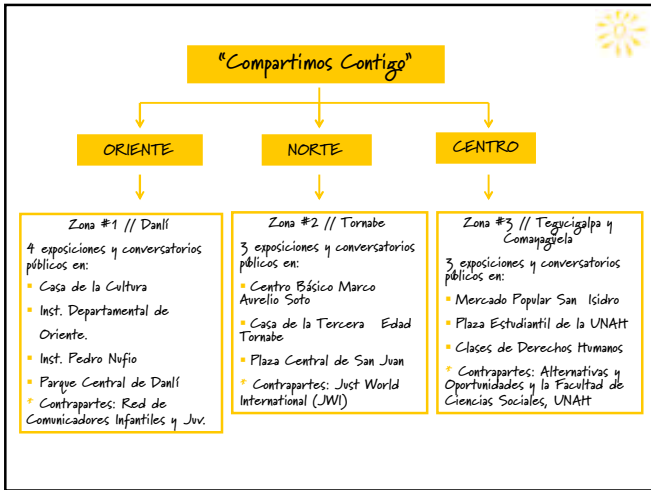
"Compartimos Contigo"

ORIENTE

NORTE

CENTRO

Zona #1 // Danlí

4 exposiciones y conversatorios públicos en:

- Casa de la Cultura
- Inst. Departamental de Oriente.
- Inst. Pedro Nufio
- Parque Central de Danlí
- Contrapartes: Red de Comunicadores Infantiles y Juv.

Zona #2 // Tornabe

3 exposiciones y conversatorios públicos en:

- Centro Básico Marco Avrelio Soto
- Casa de la Tercera Edad Tornabe
- Plaza Central de San Juan
- Contrapartes: Just World International (JWI)

Zona #3 // Tegucigalpa y Comayagüela

3 exposiciones y conversatorios públicos en:

- Mercado Popular San Isidro
- Plaza Estudiantil de la UNAH
- Clases de Derechos Humanos
- Contrapartes: Alternativas y Oportunidades y la Facultad de Ciencias Sociales, UNAH